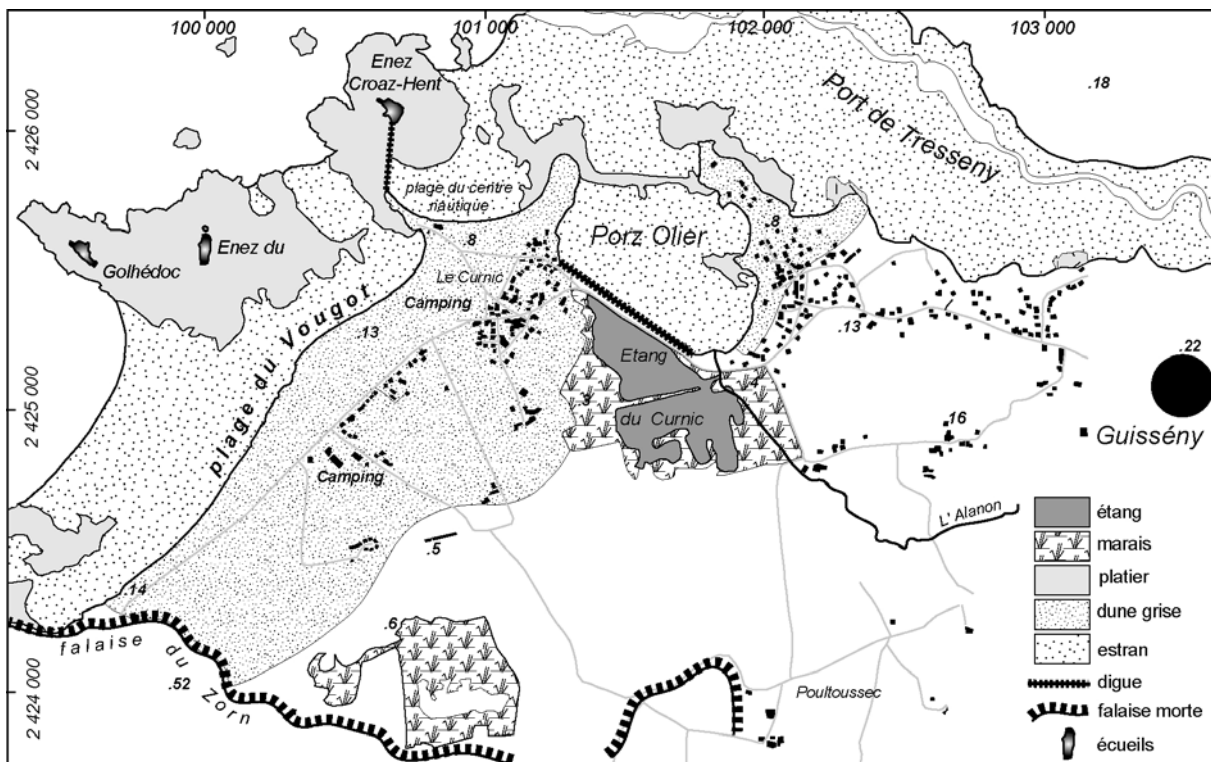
100 000
101 000
102 000
103 000
2 426 000
2 425 000
2 424 000
Enez Croaz-Hent
Port de Tresseny
.18
plage du centre nautique
Porz Olier
.8
.8
Enez du
Golhédoc
Le Curnic
Camping
plage du Vougot
.13
.13
Etang
du Curnic
.22
Guisseny
.16
Camping
L' Alanon
.5
.14
.6
falaise du Zorn
.52
Poultoussec
étang
marais
platier
dune grise
estran
digue
falaise morte
écueils